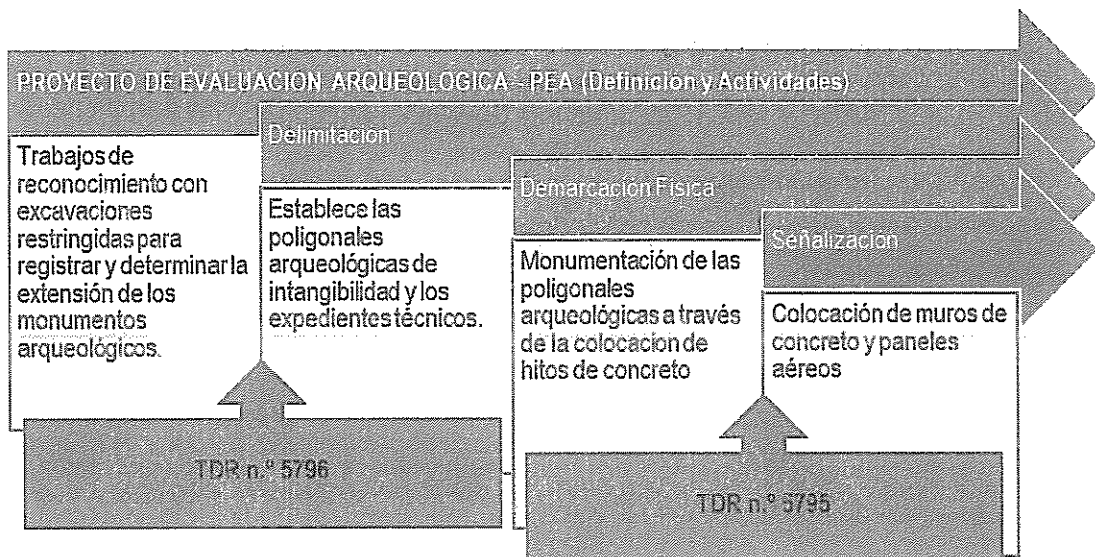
PROYECTO DE EVALUACION ARQUEOLOGICA - PEA (Definicion y Actividades)

Delimitacion

Trabajos de reconocimiento con excavaciones restringidas para registrar y determinar la extensión de los monumentos arqueológicos.

Demarcación Fisica

Establece las poligonales arqueológicas de intangibilidad y los expedientes técnicos.

Señalizacion

Monumentación de las poligonales arqueológicas a través de la colocacion de hitos de concreto

Colocación de muros de concreto y paneles aéreos

TDR n.º 5796

TDR n.º 5795